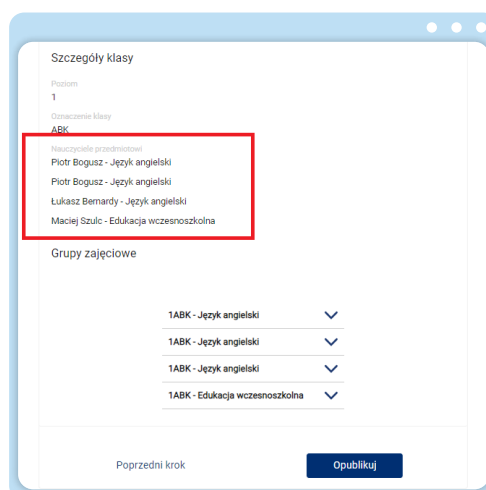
Szczegóły klasy

Poziom
1

Oznaczenie klasy
ABK

Nauczyciele przedmiotowi
Piotr Bogusz - Język angielski
Piotr Bogusz - Język angielski
Łukasz Bernardy - Język angielski
Maciej Szulc - Edukacja wczesnoszkolna

Grupy zajęciowe

1ABK - Język angielski
1ABK - Język angielski
1ABK - Język angielski
1ABK - Edukacja wczesnoszkolna

Poprzedni krok
Opublikuj